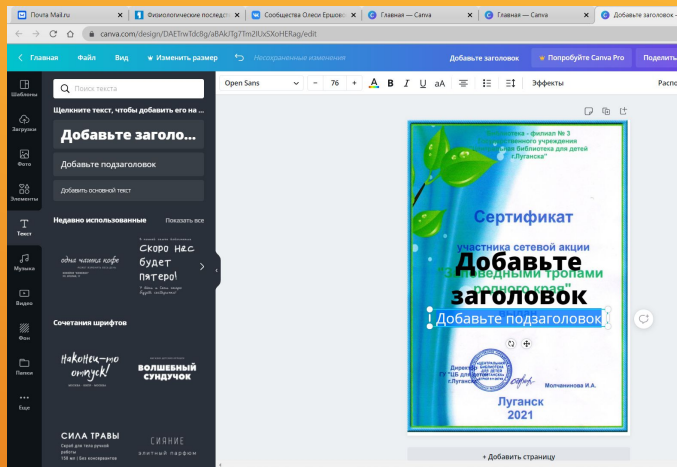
Почта Mail.ru | Физиологические последст | Сообщества Олеси Ершов | Главная — Canva | Главная — Canva | Добавьте заголовок -

canva.com/design/DAETnwTdc8g/aBAkJTg7Tm2lUxSXoHERag/edit

Главная Файл Вид Изменить размер Несохраненные изменения Добавьте заголовок Попробуйте Canva Pro Поделит

Open Sans - 76 + A B I U aA Эффекты Распо

Шаблоны
Загрузки
Фото
Элементы
Текст
Музыка
Видео
Фон
Папки
Еще

Поиск текста

Щелкните текст, чтобы добавить его на ...

Добавьте заголо...

Добавьте подзаголовок

Добавить основной текст

Недавно использованные Показать все

одна чашка кофе

Скоро нас будет пятеро!

Сочетания шрифтов

Наконец-то отпуск!

ВОЛШЕБНЫЙ СУНДУЧОК

СИЛА ТРАВЫ

СИЯНИЕ

Библиотека - филиал № 3
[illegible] учреждения
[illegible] библиотека для детей
г.Луганска"

Сертификат

участника сетевой акции
"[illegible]ведными тропами
родного края"

Добавьте заголовок

Добавьте подзаголовок

Директор
ГУ "ЦБ для детей
г.Луганска"

Молчанинова И.А.

Луганск
2021

+ Добавить страницу